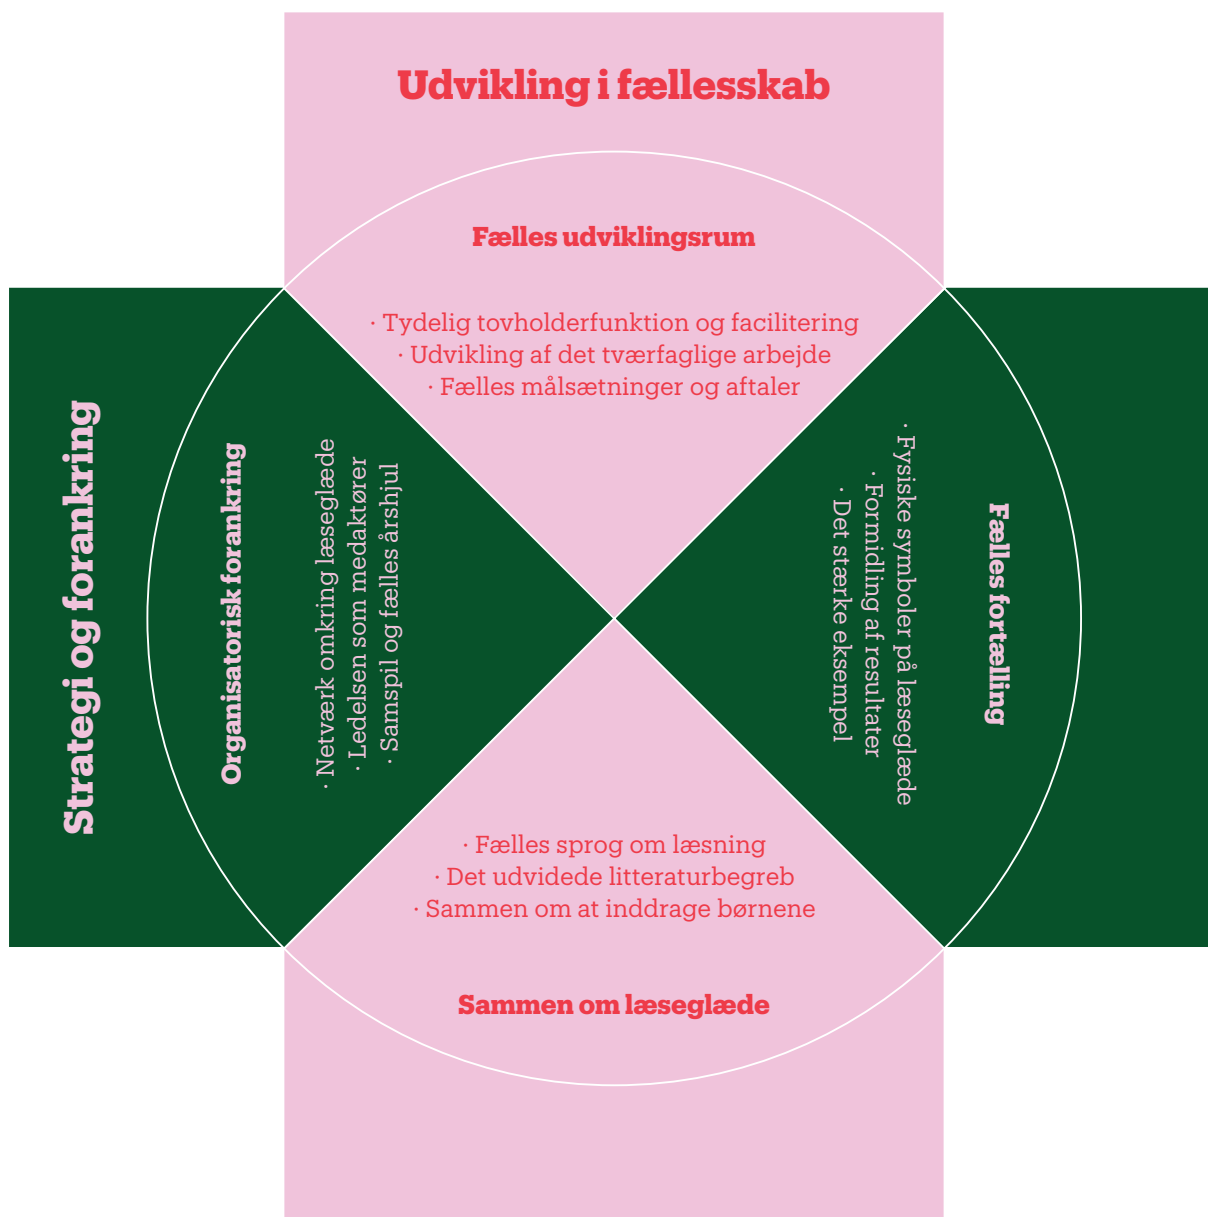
Udvikling i fællesskab

Fælles udviklingsrum

· Tydelig tovholderfunktion og facilitering
· Udvikling af det tværfaglige arbejde
· Fælles målsætninger og aftaler

Strategi og forankring

Organisatorisk forankring

· Netværk omkring læseglæde
· Ledelsen som medaktører
· Samspil og fælles årshjul

Fælles fortælling

· Fysiske symboler på læseglæde
· Formidling af resultater
· Det stærke eksempel

· Fælles sprog om læsning
· Det udvidede litteraturbegreb
· Sammen om at inddrage børnene

Sammen om læseglæde